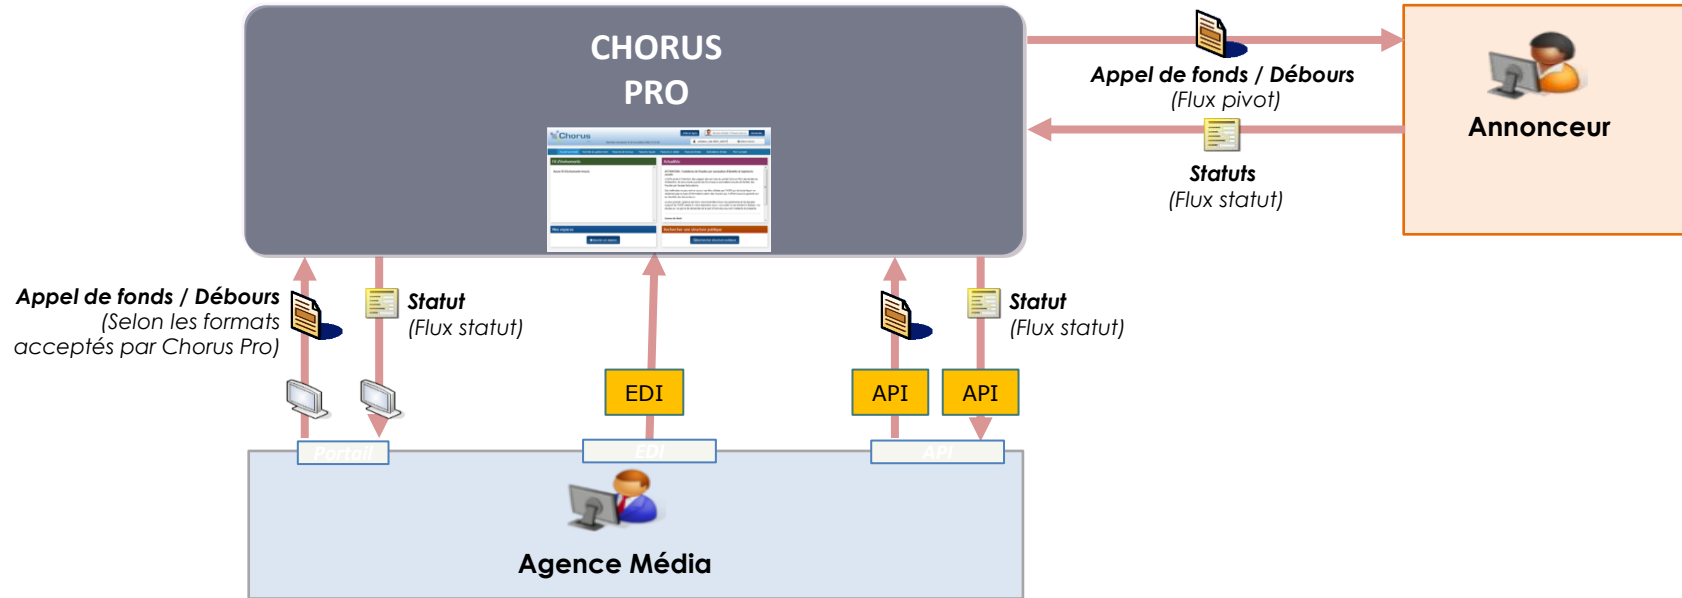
CHORUS
PRO

Chorus

Appel de fonds / Débours
(Flux pivot)

Statuts
(Flux statut)

Annonceur

Appel de fonds / Débours
(Selon les formats acceptés par Chorus Pro)

Statut
(Flux statut)

EDI

API

API

Statut
(Flux statut)

Portail

EDI

API

Agence Média